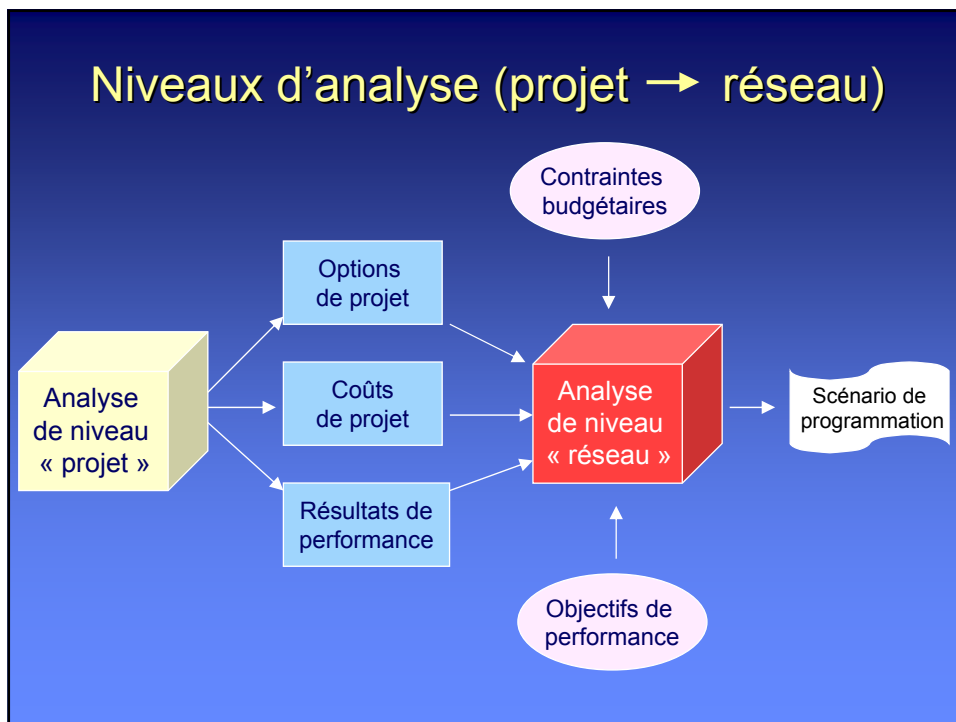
Niveaux d’analyse (projet → réseau)

Contraintes budgétaires

Options de projet

Analyse de niveau « projet »

Coûts de projet

Analyse de niveau « réseau »

Scénario de programmation

Résultats de performance

Objectifs de performance